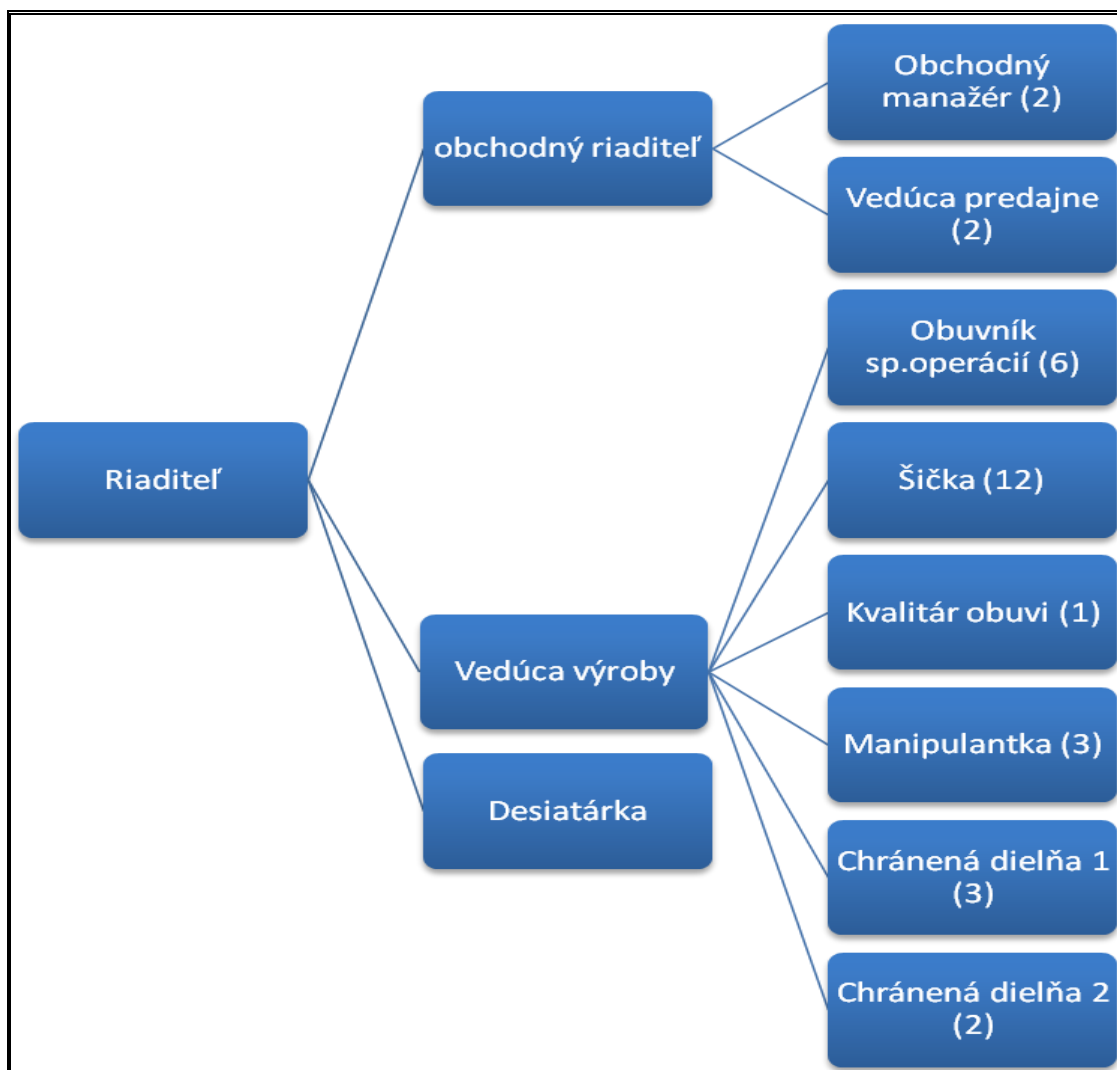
Riaditeľ

obchodný riaditeľ

Obchodný manažér (2)

Vedúca predajne (2)

Vedúca výroby

Desiatárka

Obuvník sp.operácií (6)

Šička (12)

Kvalitár obuvi (1)

Manipulantka (3)

Chránená dielňa 1 (3)

Chránená dielňa 2 (2)